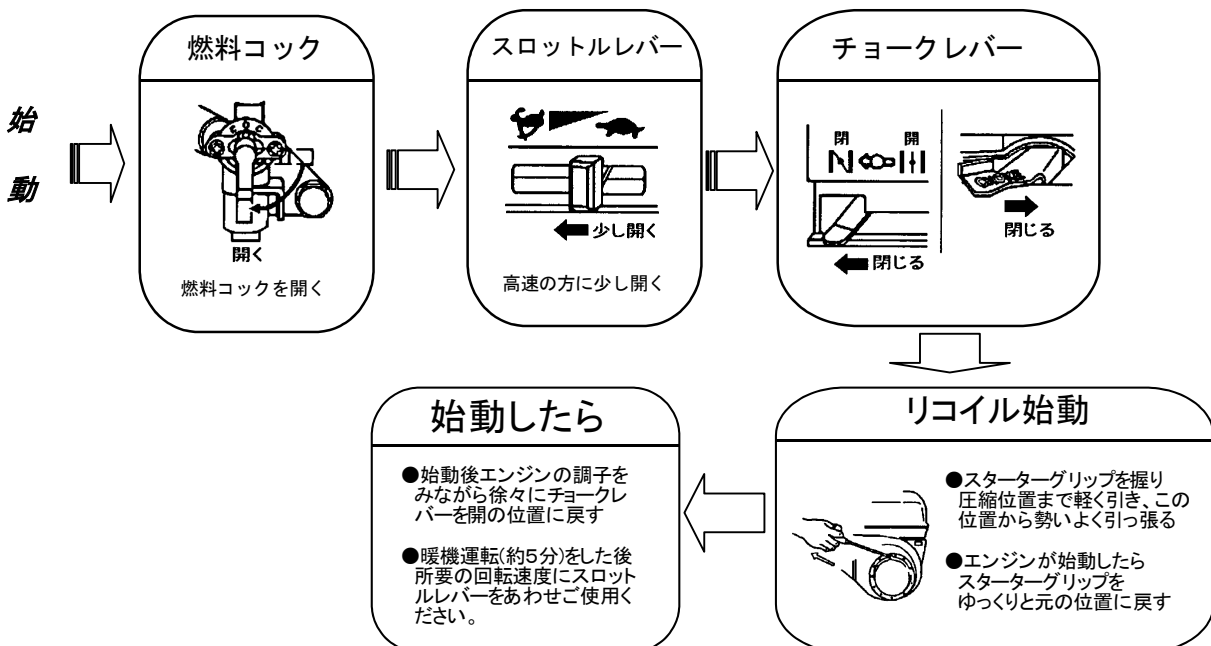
始
動

燃料コック

開く

燃料コックを開く

スロットルレバー

少し開く

高速の方に少し開く

チョークレバー

開 開
N

閉じる

閉じる

リコイル始動

●スターターグリップを握り圧縮位置まで軽く引き、この位置から勢いよく引っ張る

●エンジンが始動したらスターターグリップをゆっくりと元の位置に戻す

始動したら

●始動後エンジンの調子をみながら徐々にチョークレバーを開の位置に戻す

●暖機運転(約5分)をした後所要の回転速度にスロットルレバーをあわせご使用ください。